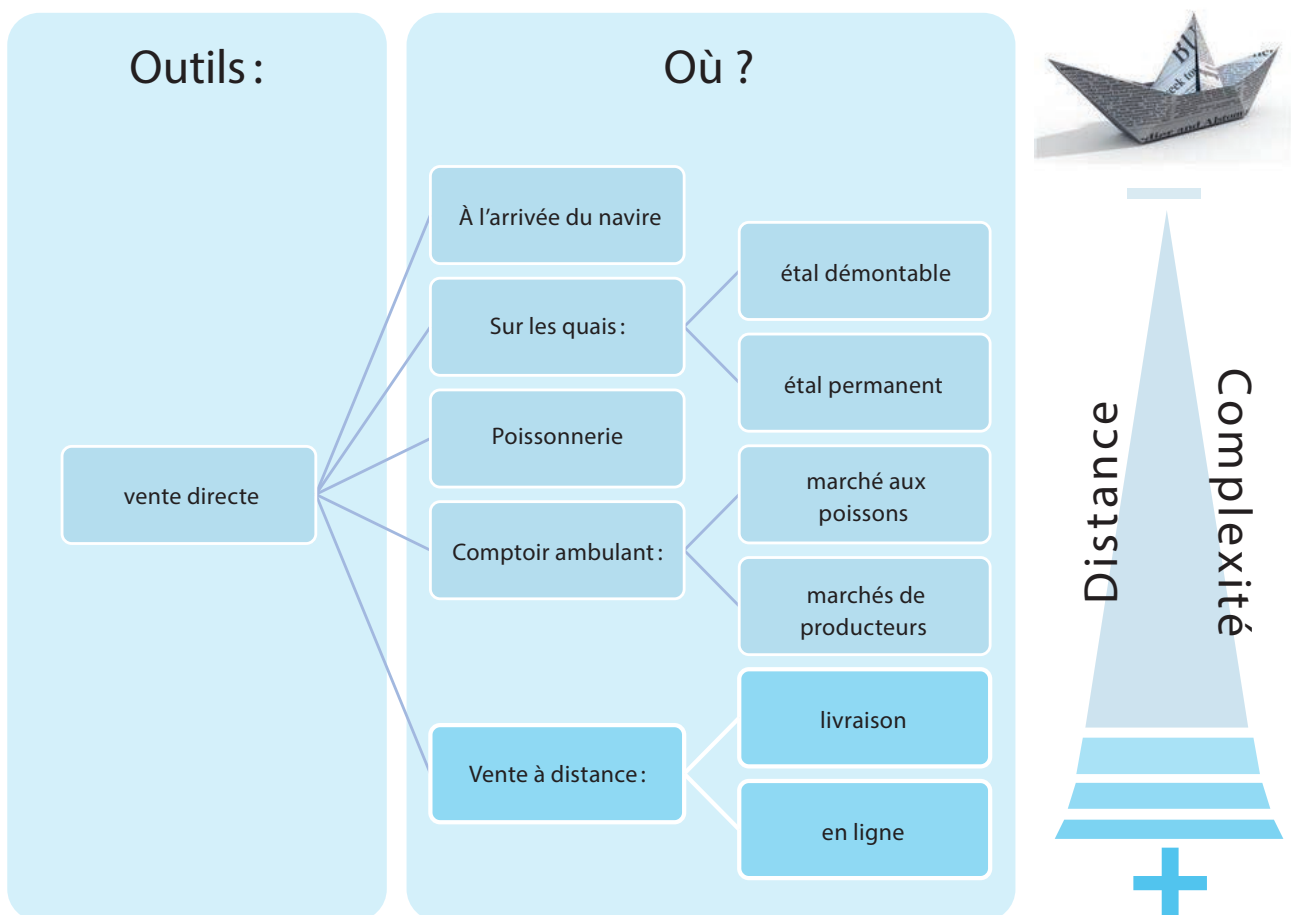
Outils :

Où ?

vente directe

À l'arrivée du navire

Sur les quais :

étal démontable

étal permanent

Poissonnerie

Comptoir ambulant :

marché aux poissons

marchés de producteurs

Vente à distance :

livraison

en ligne

−

Distance

Complexité

+